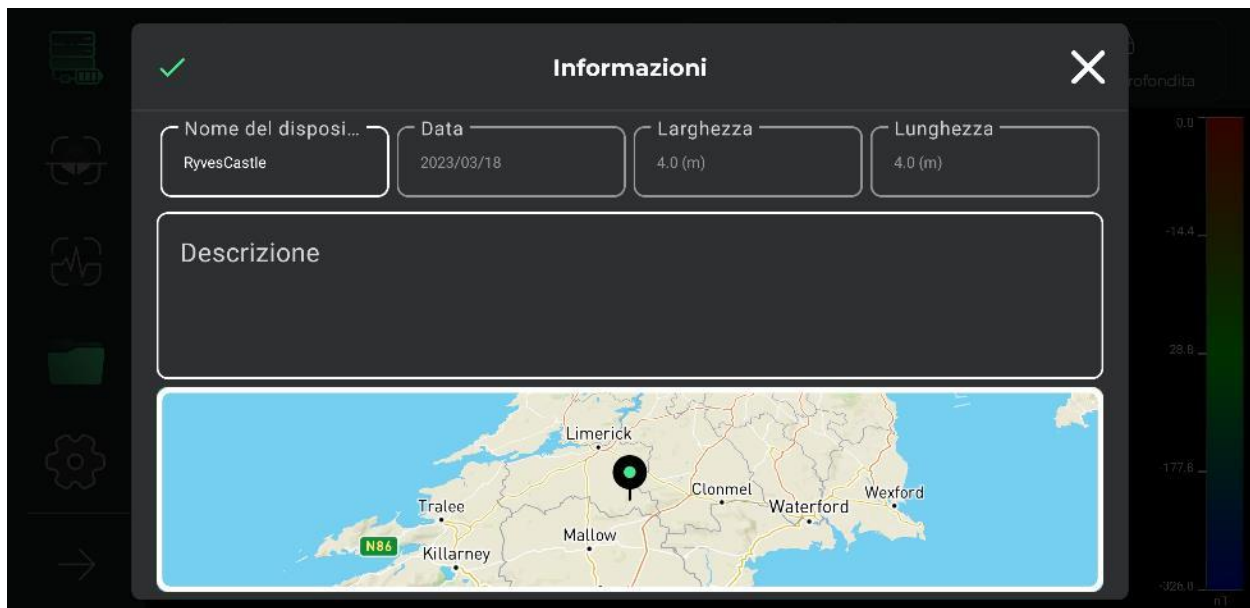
Informazioni

Nome del disposi...
RyvesCastle

Data
2023/03/18

Larghezza
4.0 (m)

Lunghezza
4.0 (m)

Descrizione

Limerick
Tralee
Clonmel
Waterford
Wexford
Mallow
N86
Killarney

rofondita
0.0
-14.4
28.8
177.6
-326.0
m